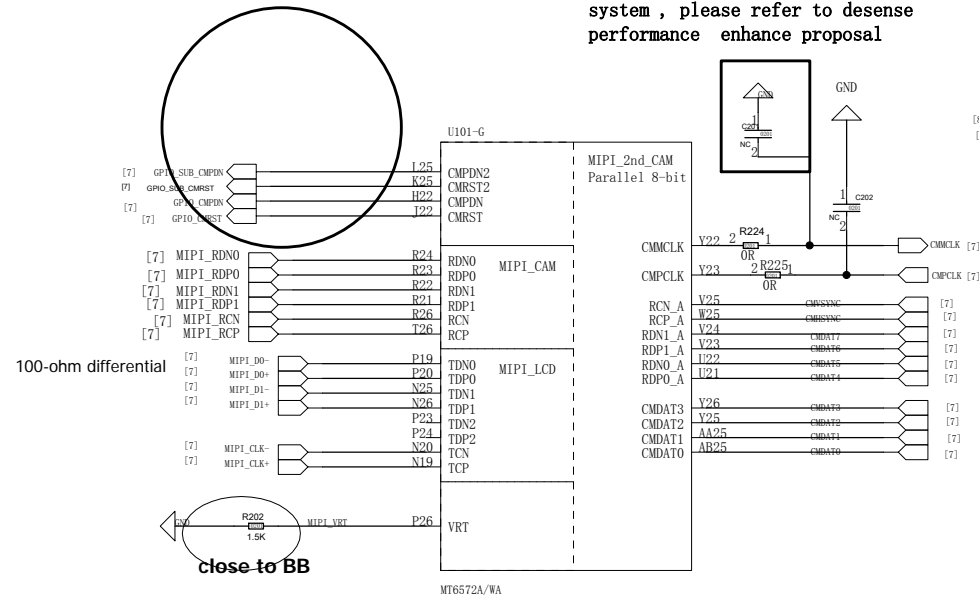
system , please refer to desense performance enhance proposal

GND

GND
C20
1
NC
2

1
C202
NC
2

U101-G

MIPI_2nd_CAM
Parallel 8-bit

[7] GPIO_SUB_CMPDN
[7] GPIO_SUB_CMRST
[7] GPIO_CMPDN
[7] GPIO_CMRST

L25 CMPDN2
K25 CMRST2
H22 CMPDN
J22 CMRST

[7] MIPI_RDN0
[7] MIPI_RDP0
[7] MIPI_RDN1
[7] MIPI_RDP1
[7] MIPI_RCN
[7] MIPI_RCP

R24 RDN0
R23 RDP0
R22 RDN1
R21 RDP1
R26 RCN
T26 RCP

MIPI_CAM

100-ohm differential

[7] MIPI_D0-
[7] MIPI_D0+
[7] MIPI_D1-
[7] MIPI_D1+

P19 TDN0
P20 TDP0
N25 TDN1
N26 TDP1
P23 TDN2
P24 TDP2
N20 TCN
N19 TCP

MIPI_LCD

[7] MIPI_CLK-
[7] MIPI_CLK+

GND
R202
1.5K
MIPI_VRT
P26 VRT

close to BB

MT6572A/WA

CMMCLK Y22 2 R224 1
0R
CMMCLK [7]

CMPCLK Y23 2 R225 1
0R
CMPCLK [7]

RCN_A V25 CMVSYNC [7]
RCP_A W25 CMHSYNC [7]
RDN1_A V24 CMDAT7 [7]
RDP1_A V23 CMDAT6 [7]
RDN0_A U22 CMDAT5 [7]
RDP0_A U21 CMDAT4 [7]

CMDAT3 Y26 CMDAT3 [7]
CMDAT2 Y25 CMDAT2 [7]
CMDAT1 AA25 CMDAT1 [7]
CMDAT0 AB25 CMDAT0 [7]